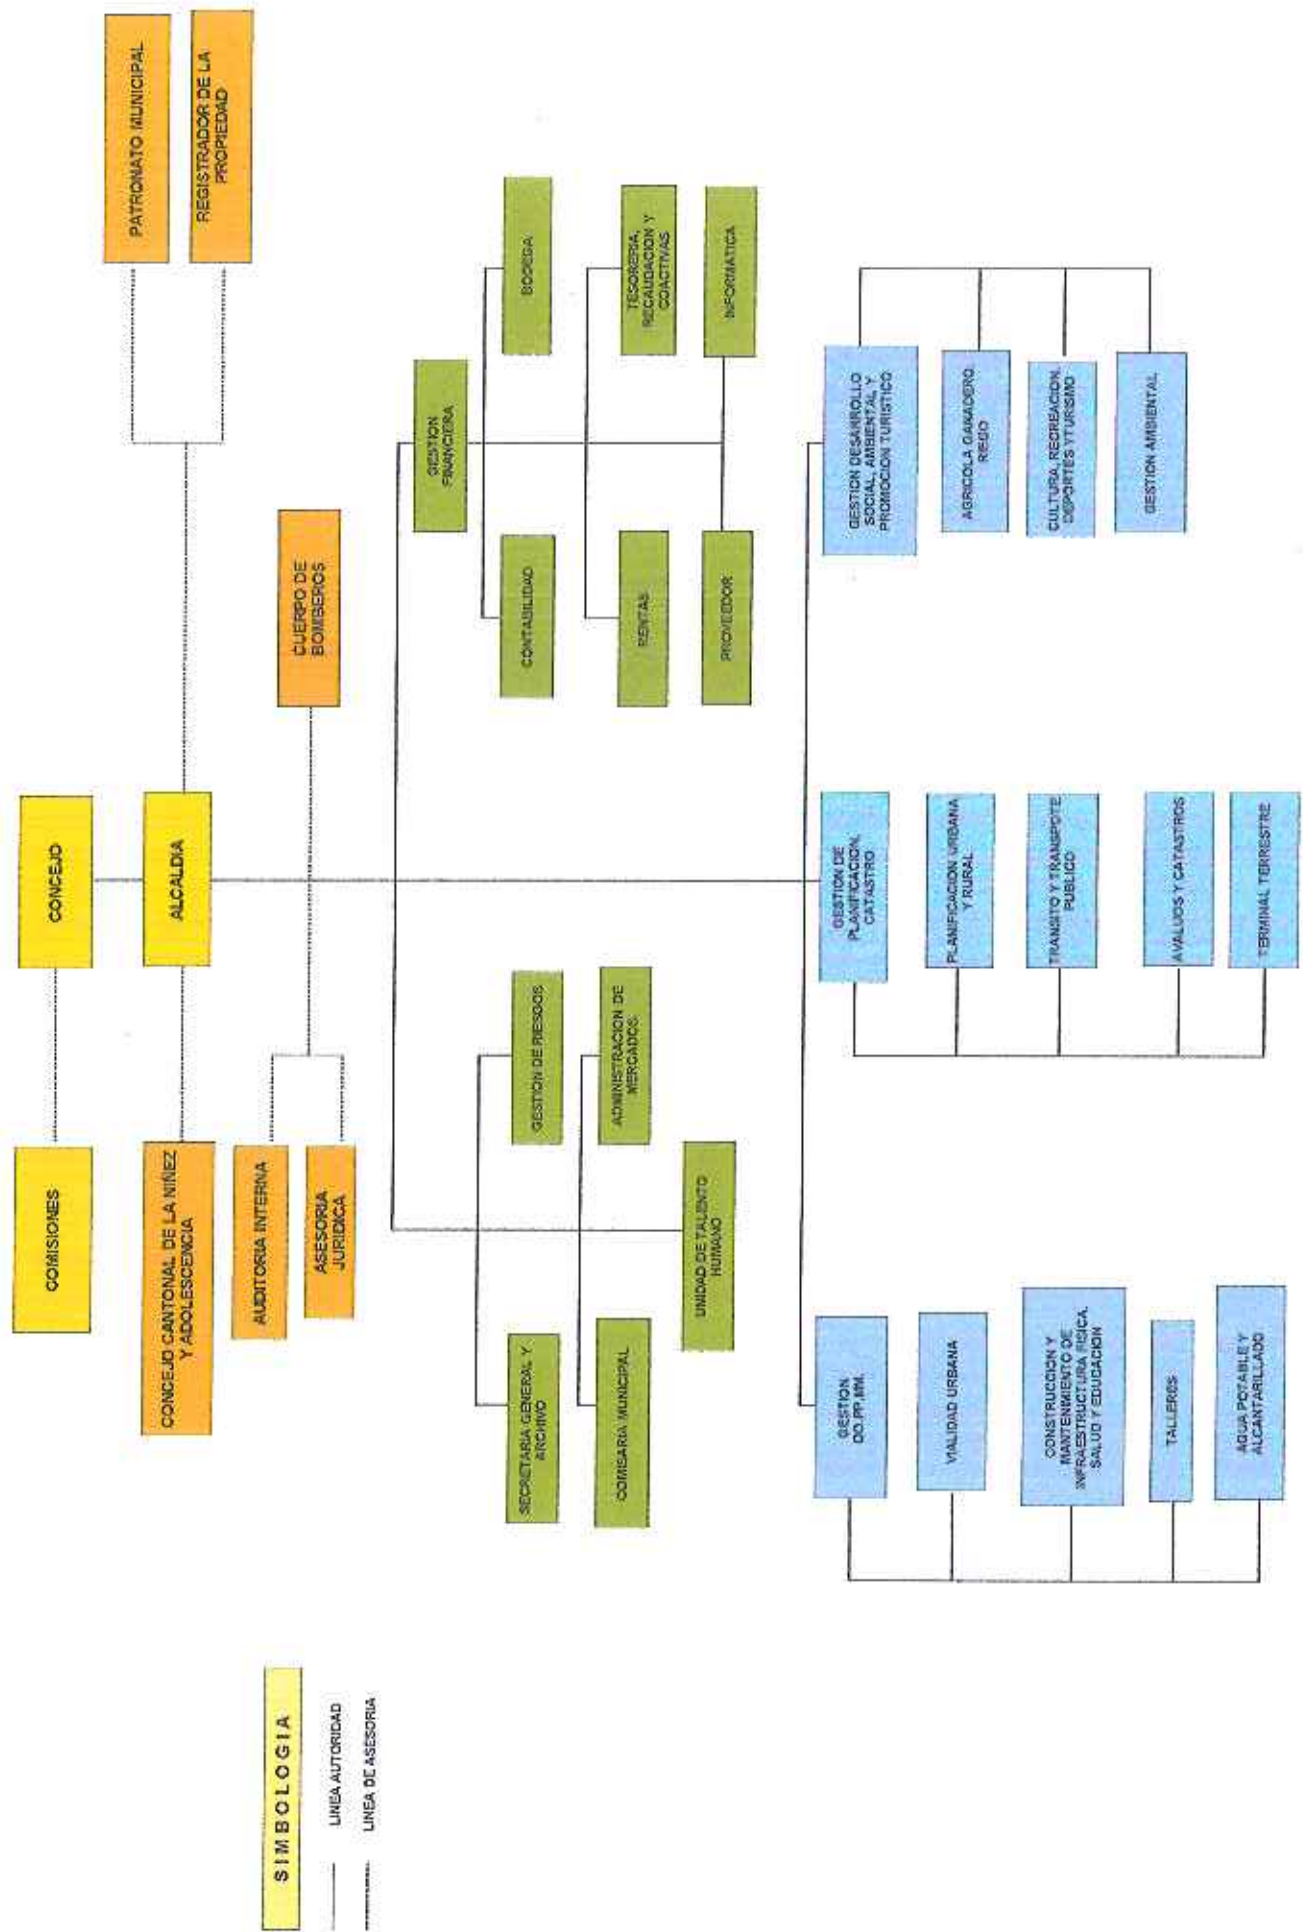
PATRONATO MUNICIPAL

REGISTRADOR DE LA PROPIEDAD

CONCEJO

ALCALDIA

COMISIONES

CONCEJO CANTONAL DE LA NIÑEZ Y ADOLESCENCIA

AUDITORIA INTERNA

ASESORIA JURIDICA

CUERPO DE BOMBEROS

GESTION FINANCIERA

BODEGA

CONTABILIDAD

TESORERIA, RECAUDACION Y COACTIVAS

RENTAS

INFORMATICA

PROVEEDOR

GESTION DE RIESGOS

ADMINISTRACION DE MERCADOS

UNIDAD DE TALENTO HUMANO

SECRETARIA GENERAL Y ARCHIVO

COMISARIA MUNICIPAL

GESTION DESARROLLO SOCIAL, AMBIENTAL Y PROMOCION TURISTICO

AGRICOLA GANADERO RIEGO

CULTURA, RECREACION, DEPORTES Y TURISMO

GESTION AMBIENTAL

GESTION DE PLANIFICACION, CATASTRO

PLANIFICACION URBANA Y RURAL

TRANSITO Y TRANSPOTE PUBLICO

AVALUOS Y CATASTROS

TERMINAL TERRESTRE

GESTION OO.PP.MM.

VIALIDAD URBANA

CONSTRUCCION Y MANTENIMIENTO DE INFRAESTRUCTURA FISICA, SALUD Y EDUCACION

TALLERES

AGUA POTABLE Y ALCANTARILLADO

SIMBOLOGIA

LINEA AUTORIDAD

LINEA DE ASESORIA